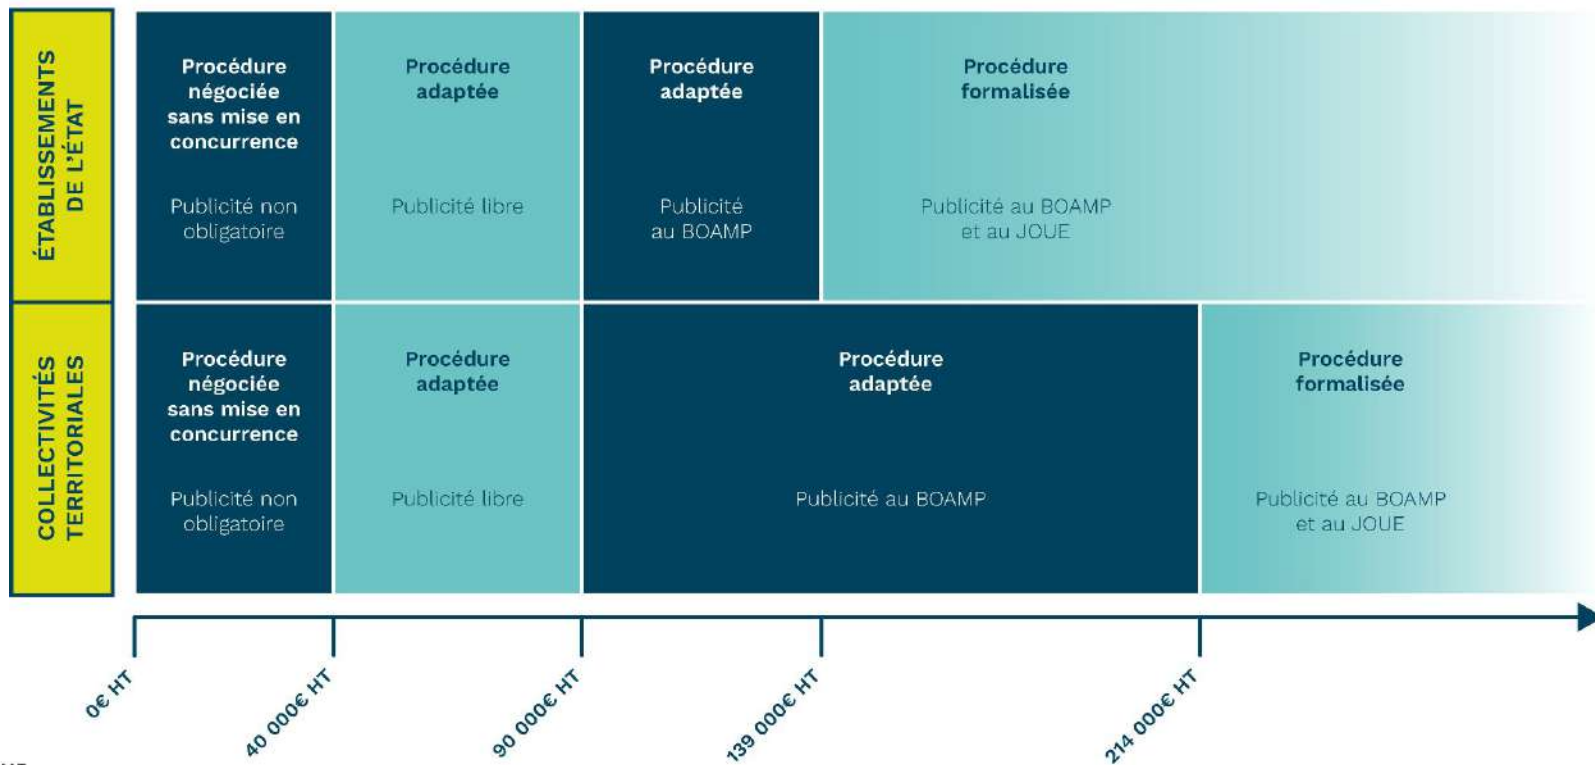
ÉTABLISSEMENTS DE L'ÉTAT

Procédure négociée sans mise en concurrence

Publicité non obligatoire

Procédure adaptée

Publicité libre

Procédure adaptée

Publicité au BOAMP

Procédure formalisée

Publicité au BOAMP et au JOUE

COLLECTIVITÉS TERRITORIALES

Procédure négociée sans mise en concurrence

Publicité non obligatoire

Procédure adaptée

Publicité libre

Procédure adaptée

Publicité au BOAMP

Procédure formalisée

Publicité au BOAMP et au JOUE

0€ HT

40 000€ HT

90 000€ HT

139 000€ HT

214 000€ HT